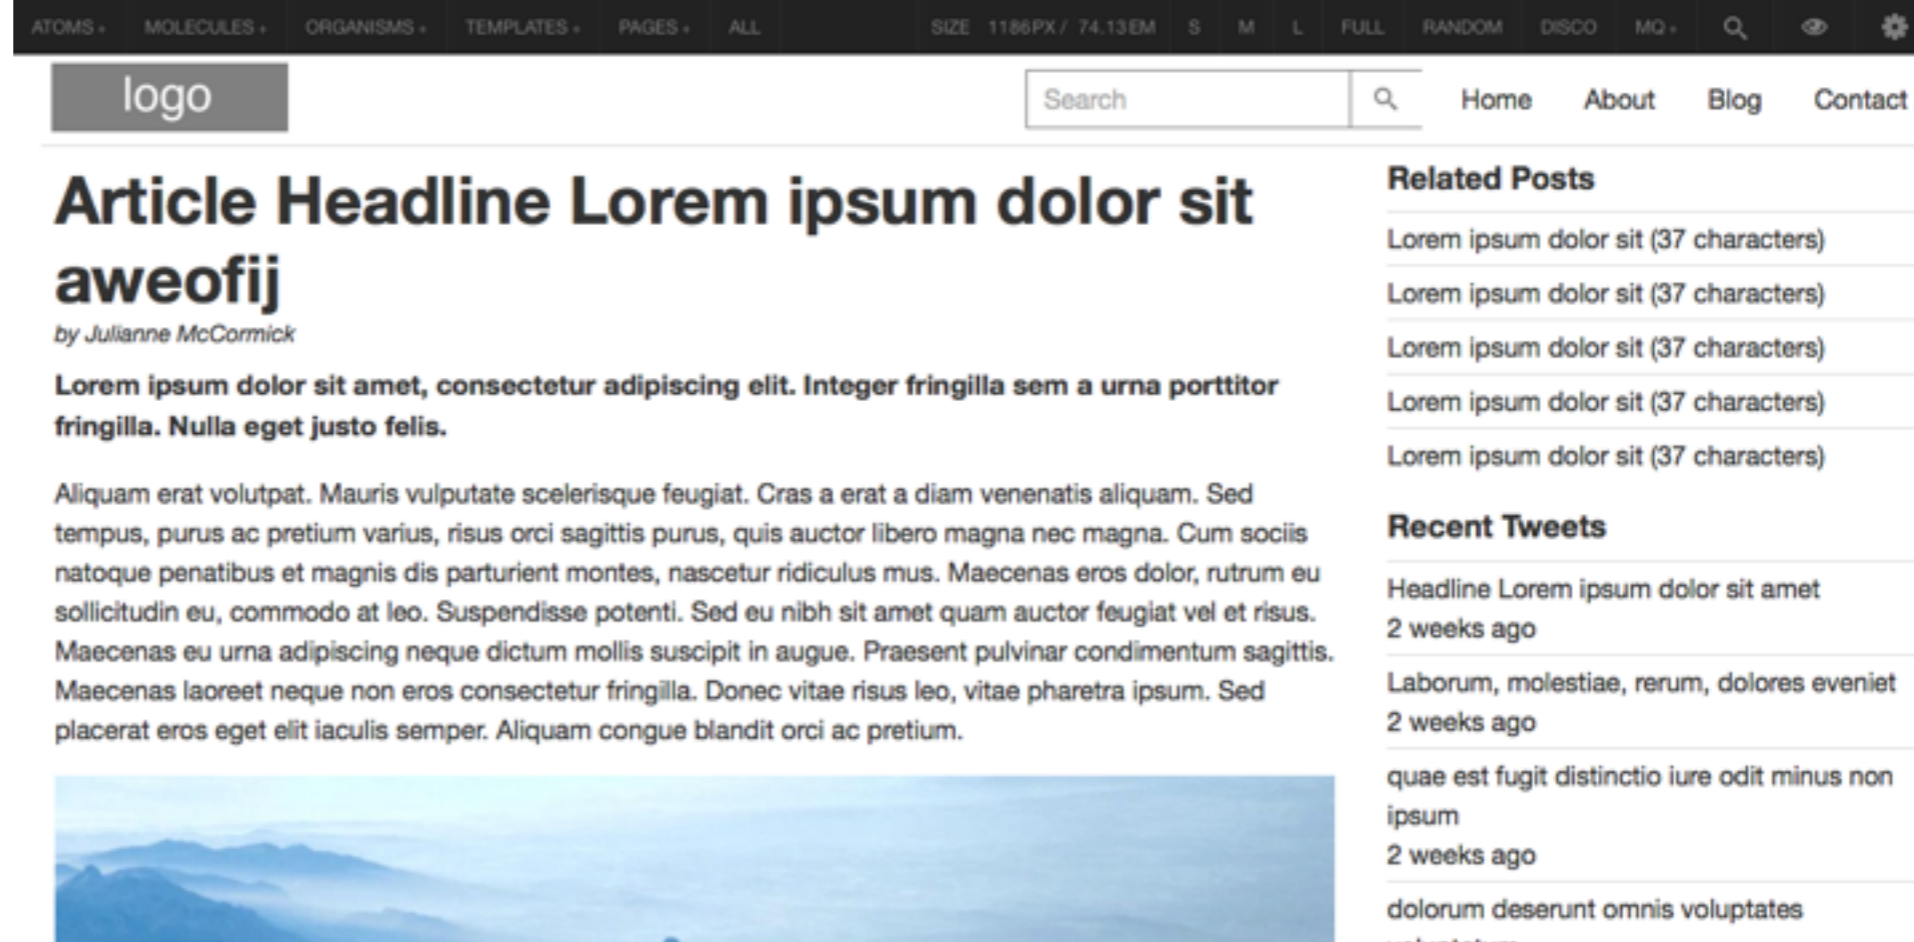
ATOMS ▾ MOLECULES ▾ ORGANISMS ▾ TEMPLATES ▾ PAGES ▾ ALL SIZE 1186PX / 74.13EM S M L FULL RANDOM DISCO MQ ▾

logo

Search

Home About Blog Contact

# Article Headline Lorem ipsum dolor sit aweofij

*by Julianne McCormick*

**Lorem ipsum dolor sit amet, consectetur adipiscing elit. Integer fringilla sem a urna porttitor fringilla. Nulla eget justo felis.**

Aliquam erat volutpat. Mauris vulputate scelerisque feugiat. Cras a erat a diam venenatis aliquam. Sed tempus, purus ac pretium varius, risus orci sagittis purus, quis auctor libero magna nec magna. Cum sociis natoque penatibus et magnis dis parturient montes, nascetur ridiculus mus. Maecenas eros dolor, rutrum eu sollicitudin eu, commodo at leo. Suspendisse potenti. Sed eu nibh sit amet quam auctor feugiat vel et risus. Maecenas eu urna adipiscing neque dictum mollis suscipit in augue. Praesent pulvinar condimentum sagittis. Maecenas laoreet neque non eros consectetur fringilla. Donec vitae risus leo, vitae pharetra ipsum. Sed placerat eros eget elit iaculis semper. Aliquam congue blandit orci ac pretium.

**Related Posts**

Lorem ipsum dolor sit (37 characters)

Lorem ipsum dolor sit (37 characters)

Lorem ipsum dolor sit (37 characters)

Lorem ipsum dolor sit (37 characters)

Lorem ipsum dolor sit (37 characters)

**Recent Tweets**

Headline Lorem ipsum dolor sit amet
2 weeks ago

Laborum, molestiae, rerum, dolores eveniet
2 weeks ago

quae est fugit distinctio iure odit minus non ipsum
2 weeks ago

dolorum deserunt omnis voluptates
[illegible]